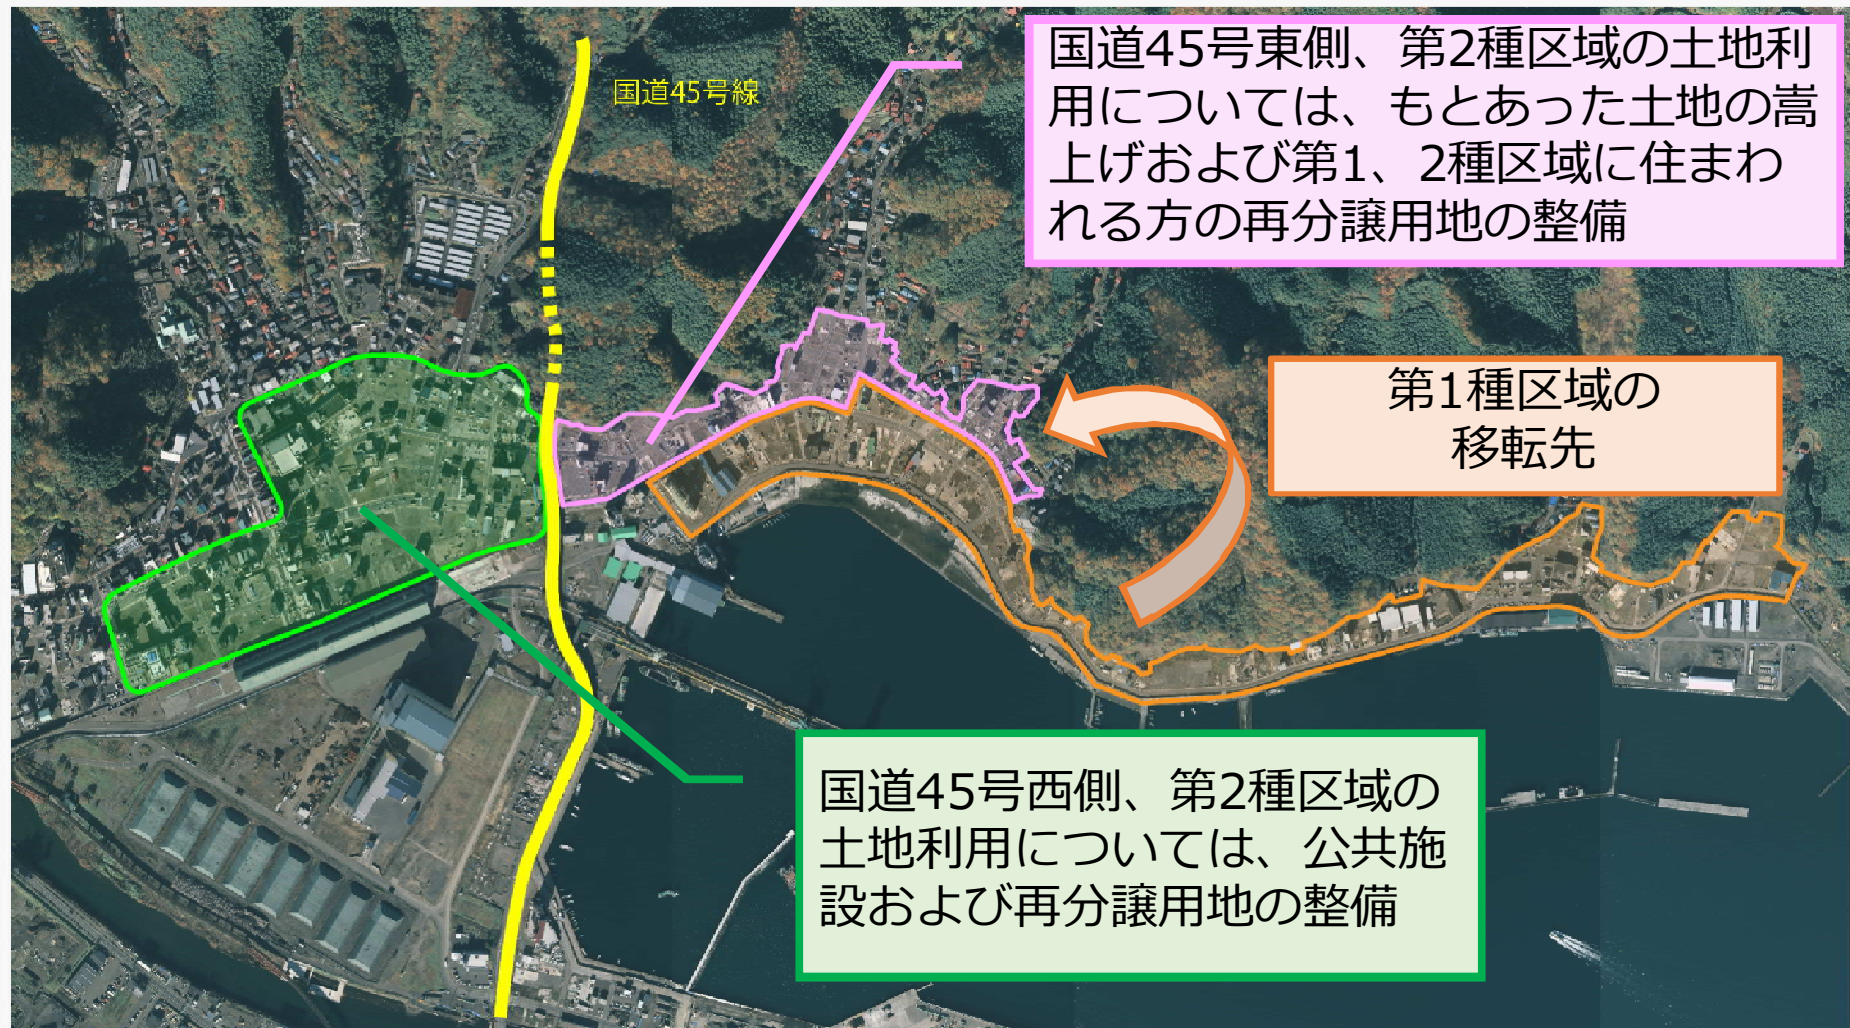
国道45号線

国道45号東側、第2種区域の土地利用については、もとあった土地の嵩上げおよび第1、2種区域に住まわれる方の再分譲用地の整備

第1種区域の移転先

国道45号西側、第2種区域の土地利用については、公共施設および再分譲用地の整備